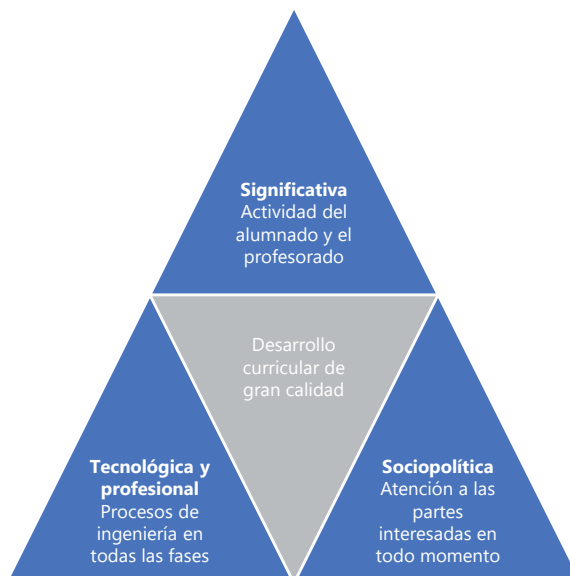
**Significativa**
Actividad del alumnado y el profesorado

Desarrollo curricular de gran calidad

**Tecnológica y profesional**
Procesos de ingeniería en todas las fases

**Sociopolítica**
Atención a las partes interesadas en todo momento